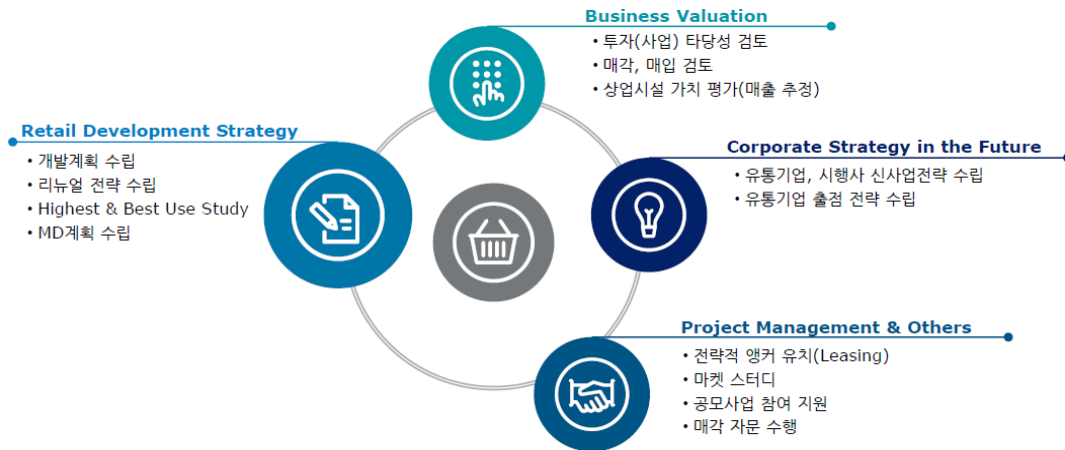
Business Valuation
• 투자(사업) 타당성 검토
• 매각, 매입 검토
• 상업시설 가치 평가(매출 추정)

Retail Development Strategy
• 개발계획 수립
• 리뉴얼 전략 수립
• Highest & Best Use Study
• MD계획 수립

Corporate Strategy in the Future
• 유통기업, 시행사 신사업전략 수립
• 유통기업 출점 전략 수립

Project Management & Others
• 전략적 앵커 유치(Leasing)
• 마켓 스터디
• 공모사업 참여 지원
• 매각 자문 수행